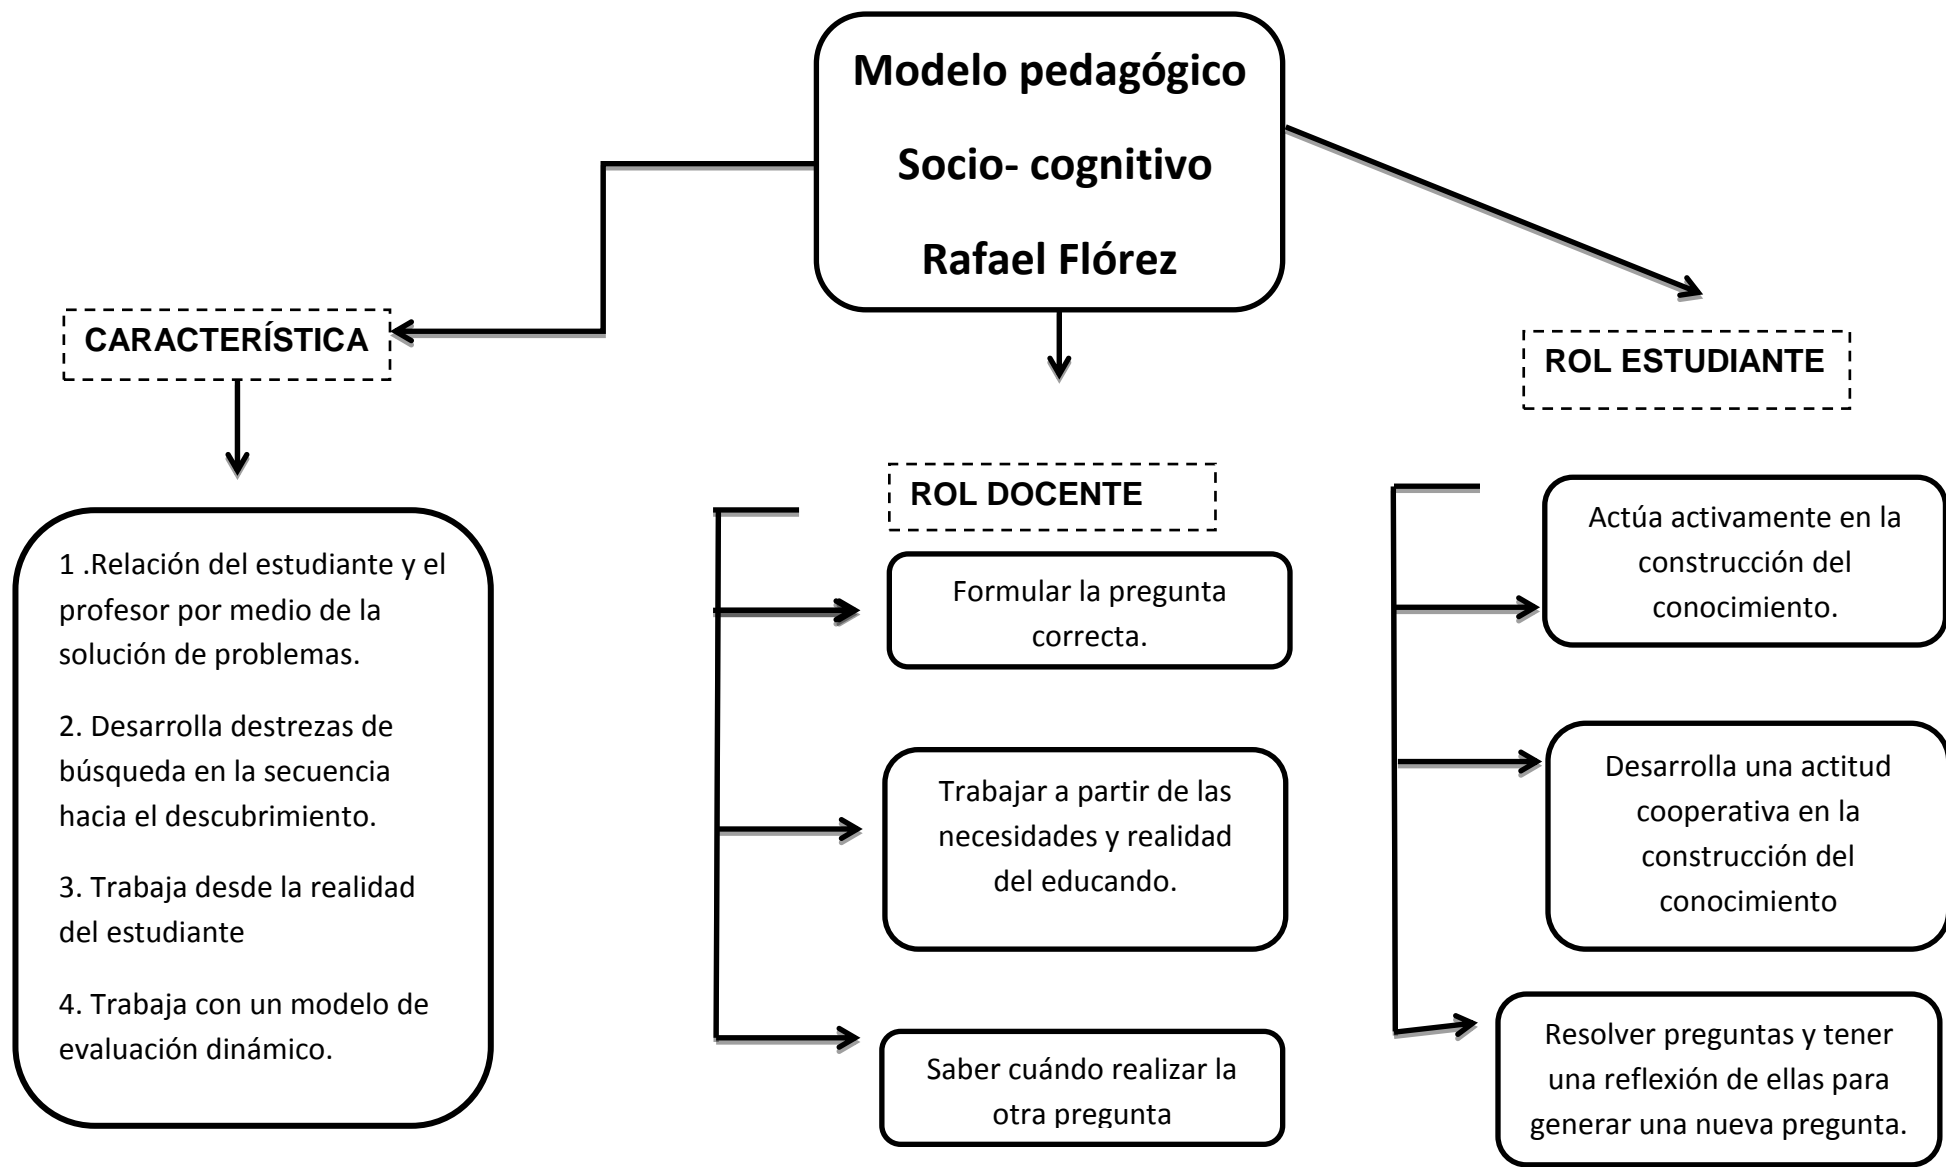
Modelo pedagógico

Socio- cognitivo

Rafael Flórez

CARACTERÍSTICA

1 .Relación del estudiante y el profesor por medio de la solución de problemas.

2. Desarrolla destrezas de búsqueda en la secuencia hacia el descubrimiento.

3. Trabaja desde la realidad del estudiante

4. Trabaja con un modelo de evaluación dinámico.

ROL DOCENTE

Formular la pregunta correcta.

Trabajar a partir de las necesidades y realidad del educando.

Saber cuándo realizar la otra pregunta

ROL ESTUDIANTE

Actúa activamente en la construcción del conocimiento.

Desarrolla una actitud cooperativa en la construcción del conocimiento

Resolver preguntas y tener una reflexión de ellas para generar una nueva pregunta.